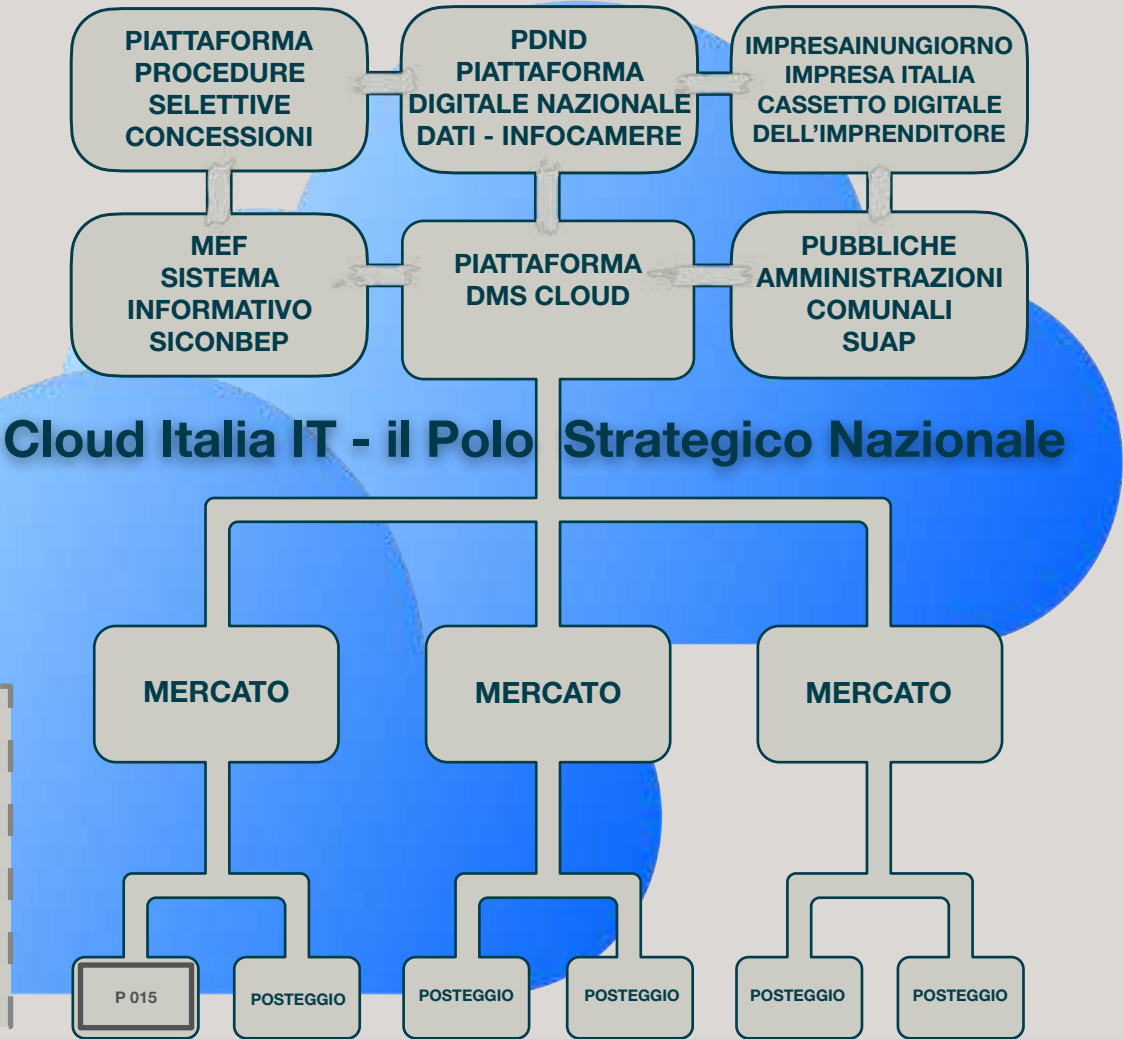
PIATTAFORMA PROCEDURE SELETTIVE CONCESSIONI

PDND PIATTAFORMA DIGITALE NAZIONALE DATI - INFOCAMERE

IMPRESAINUNGIORNO IMPRESA ITALIA CASSETTO DIGITALE DELL'IMPRENDITORE

MEF SISTEMA INFORMATIVO SICONBEP

PIATTAFORMA DMS CLOUD

PUBBLICHE AMMINISTRAZIONI COMUNALI SUAP

Cloud Italia IT - il Polo Strategico Nazionale

MERCATO

MERCATO

MERCATO

P 015

POSTEGGIO

POSTEGGIO

POSTEGGIO

POSTEGGIO

POSTEGGIO